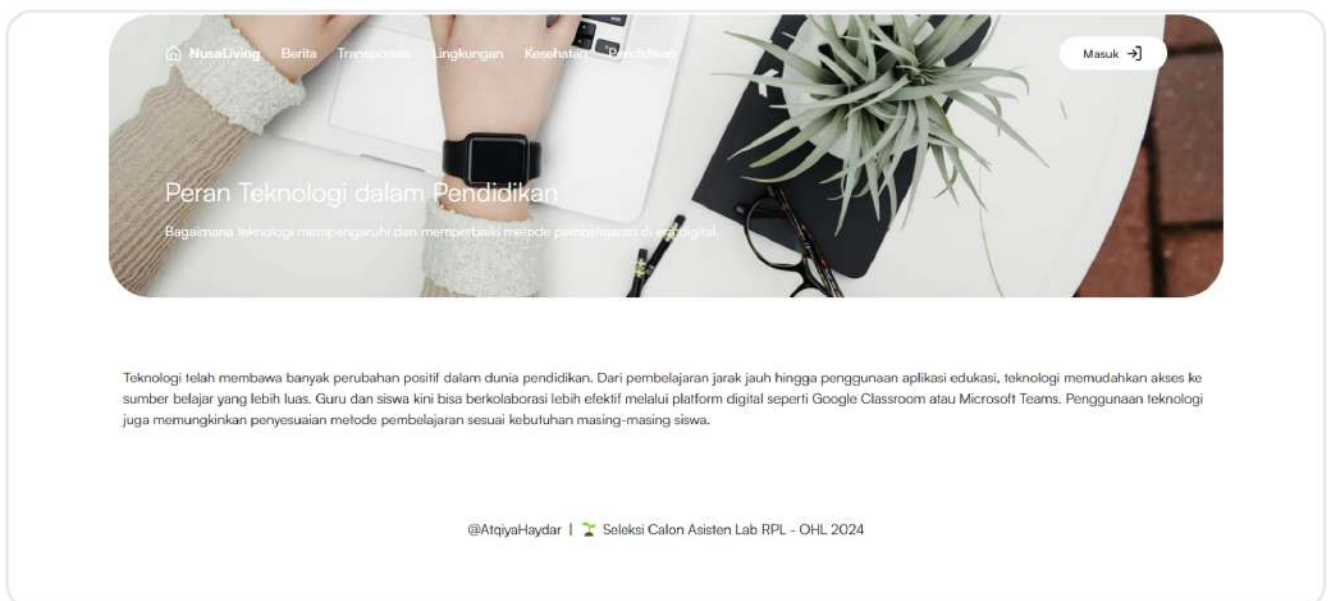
NusaLiving Berita Transportasi Lingkungan Kesehatan Pendidikan

Masuk

Peran Teknologi dalam Pendidikan

Bagaimana teknologi mempengaruhi dan memperbaiki metode pembelajaran di era digital.

Teknologi telah membawa banyak perubahan positif dalam dunia pendidikan. Dari pembelajaran jarak jauh hingga penggunaan aplikasi edukasi, teknologi memudahkan akses ke sumber belajar yang lebih luas. Guru dan siswa kini bisa berkolaborasi lebih efektif melalui platform digital seperti Google Classroom atau Microsoft Teams. Penggunaan teknologi juga memungkinkan penyesuaian metode pembelajaran sesuai kebutuhan masing-masing siswa.

@AtqiyaHaydar | Seleksi Calon Asisten Lab RPL - OHL 2024